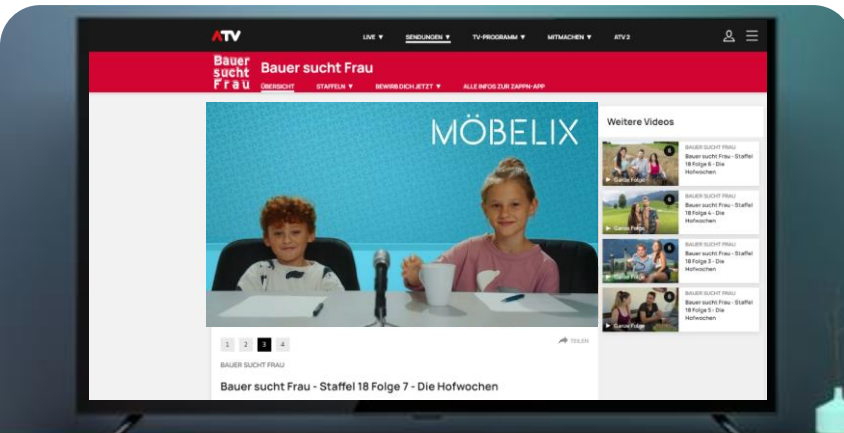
ATV

LIVE ▼ SENDUNGEN ▼ TV-PROGRAMM ▼ MITMACHEN ▼ ATV 2

Bauer sucht Frau

Bauer sucht Frau

ÜBERSICHT STAFFELN ▼ BEWIRB DICH JETZT ▼ ALLE INFOS ZUR ZAPPN-APP

MÖBELIX

Weitere Videos

Ganze Folge
BAUER SUCHT FRAU
Bauer sucht Frau - Staffel 18 Folge 6 - Die Hofwochen

Ganze Folge
BAUER SUCHT FRAU
Bauer sucht Frau - Staffel 18 Folge 4 - Die Hofwochen

Ganze Folge
BAUER SUCHT FRAU
Bauer sucht Frau - Staffel 18 Folge 3 - Die Hofwochen

Ganze Folge
BAUER SUCHT FRAU
Bauer sucht Frau - Staffel 18 Folge 5 - Die Hofwochen

1 2 3 4

TEILEN

BAUER SUCHT FRAU

Bauer sucht Frau - Staffel 18 Folge 7 - Die Hofwochen